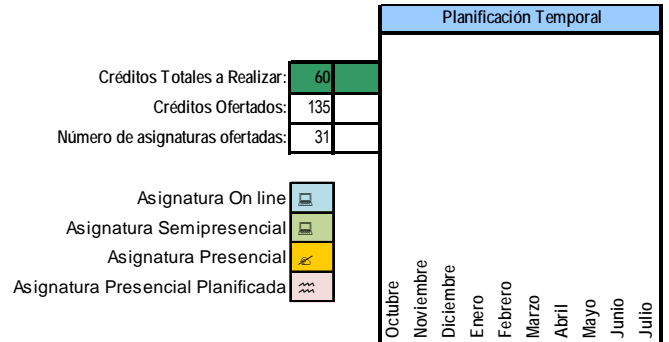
Planificación Temporal

Créditos Totales a Realizar: 60
Créditos Ofertados: 135
Número de asignaturas ofertadas: 31

Asignatura On line
Asignatura Semipresencial
Asignatura Presencial
Asignatura Presencial Planificada

Octubre
Noviembre
Diciembre
Enero
Febrero
Marzo
Abril
Mayo
Junio
Julio